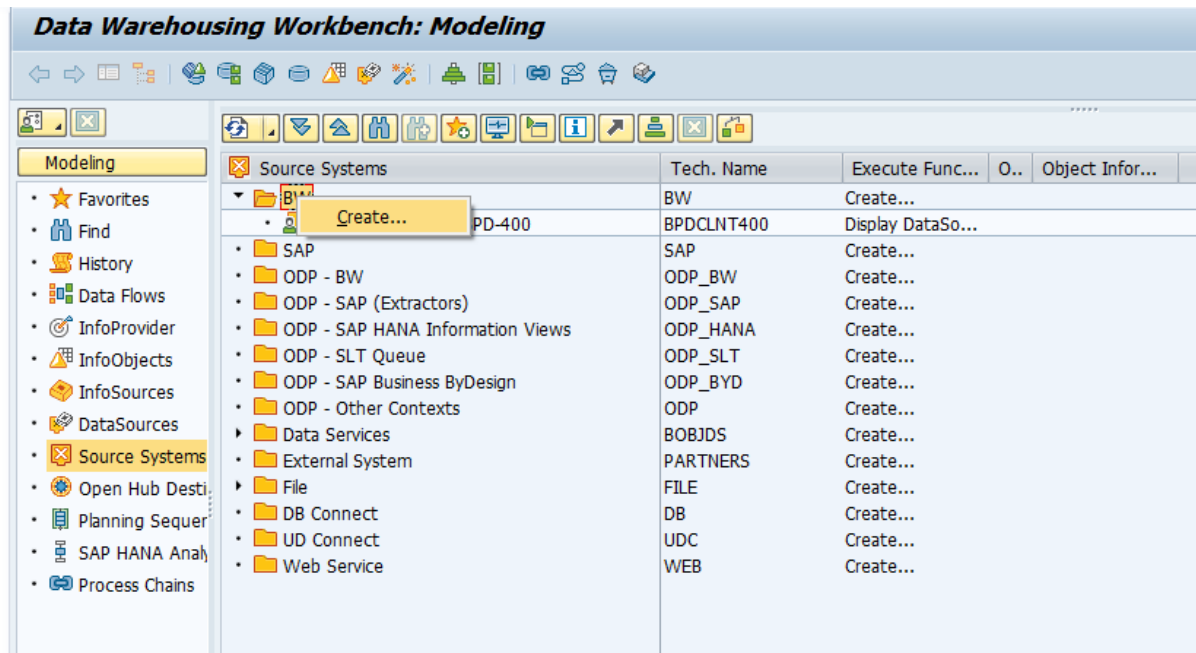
Data Warehousing Workbench: Modeling

Modeling

Favorites
Find
History
Data Flows
InfoProvider
InfoObjects
InfoSources
DataSources
Source Systems
Open Hub Desti
Planning Sequer
SAP HANA Analy
Process Chains

| Source Systems | Tech. Name | Execute Func... | O.. | Object Infor... |
|---|---|---|---|---|
| BW | BW | Create... | | |
| Create... PD-400 | BPDCLNT400 | Display DataSo... | | |
| SAP | SAP | Create... | | |
| ODP - BW | ODP_BW | Create... | | |
| ODP - SAP (Extractors) | ODP_SAP | Create... | | |
| ODP - SAP HANA Information Views | ODP_HANA | Create... | | |
| ODP - SLT Queue | ODP_SLT | Create... | | |
| ODP - SAP Business ByDesign | ODP_BYD | Create... | | |
| ODP - Other Contexts | ODP | Create... | | |
| Data Services | BOBJDS | Create... | | |
| External System | PARTNERS | Create... | | |
| File | FILE | Create... | | |
| DB Connect | DB | Create... | | |
| UD Connect | UDC | Create... | | |
| Web Service | WEB | Create... | | |